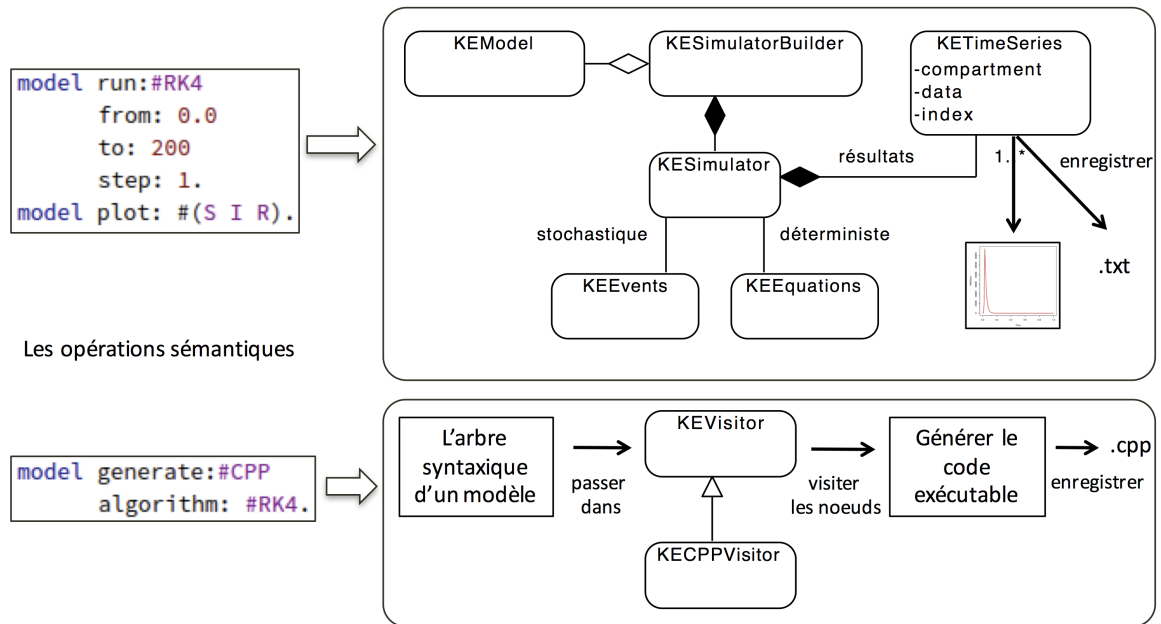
model run:#RK4
from: 0.0
to: 200
step: 1.
model plot: #(S I R).

KEModel

KESimulatorBuilder

KETimeSeries
-compartment
-data
-index

KESimulator

résultats

1.

*

enregistrer

stochastique

déterministe

KEEvents

KEEquations

.txt

Les opérations sémantiques

model generate:#CPP
algorithm: #RK4.

L'arbre syntaxique d'un modèle

passer dans

KEVisitor

visiter les noeuds

Générer le code exécutable

.cpp

enregistrer

KECPPVisitor